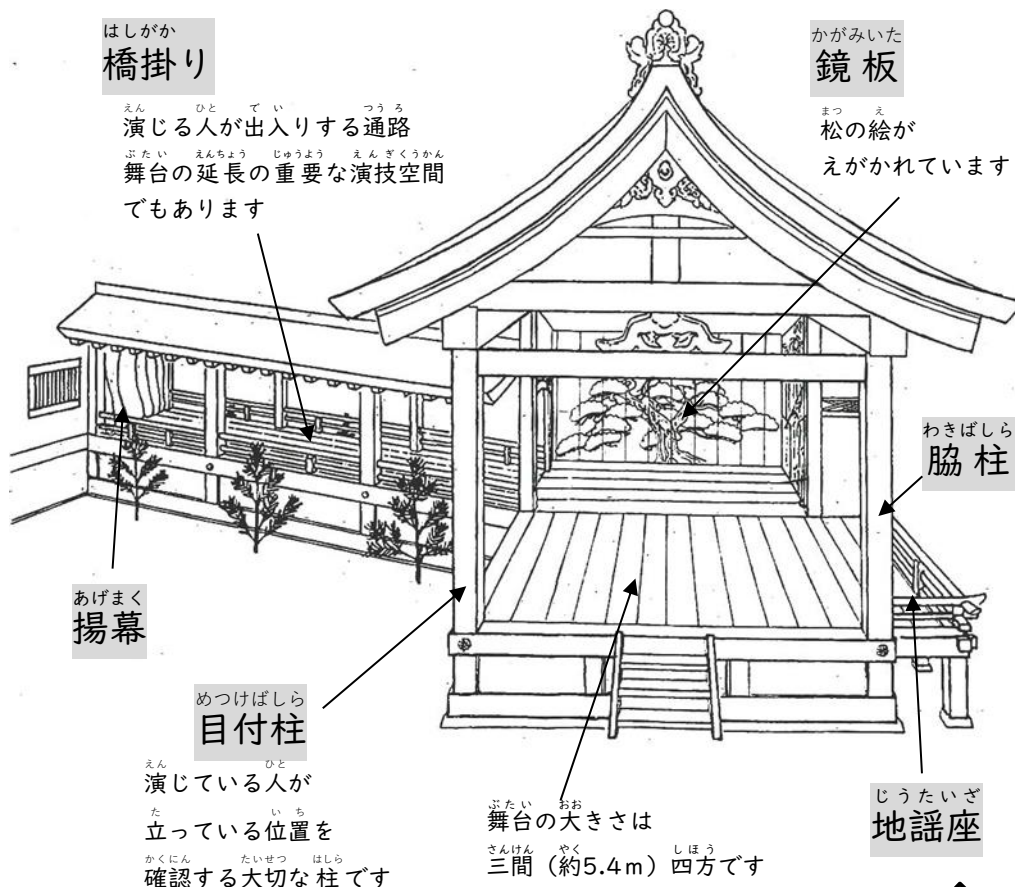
はしがかり
橋掛り

演じる人が出入りする通路
舞台の延長の重要な演技空間でもあります

かがみいた
鏡板

松の絵がえがかれています

わきばしら
脇柱

あげまく
揚幕

めつけばしら
目付柱

演じている人が立っている位置を確認する大切な柱です

舞台の大きさは三間（約5.4m）四方です

じうたいざ
地謡座